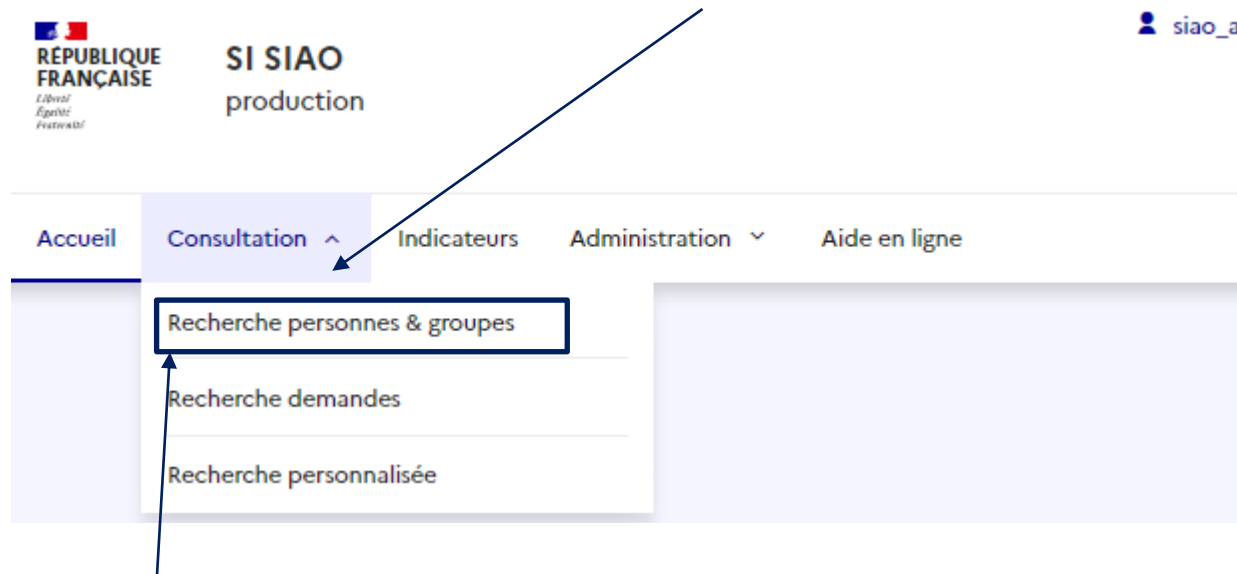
RÉPUBLIQUE FRANÇAISE
Liberté
Égalité
Fraternité

SI SIAO
production

siao_a

Accueil
Consultation
Indicateurs
Administration
Aide en ligne

Recherche personnes & groupes
Recherche demandes
Recherche personnalisée